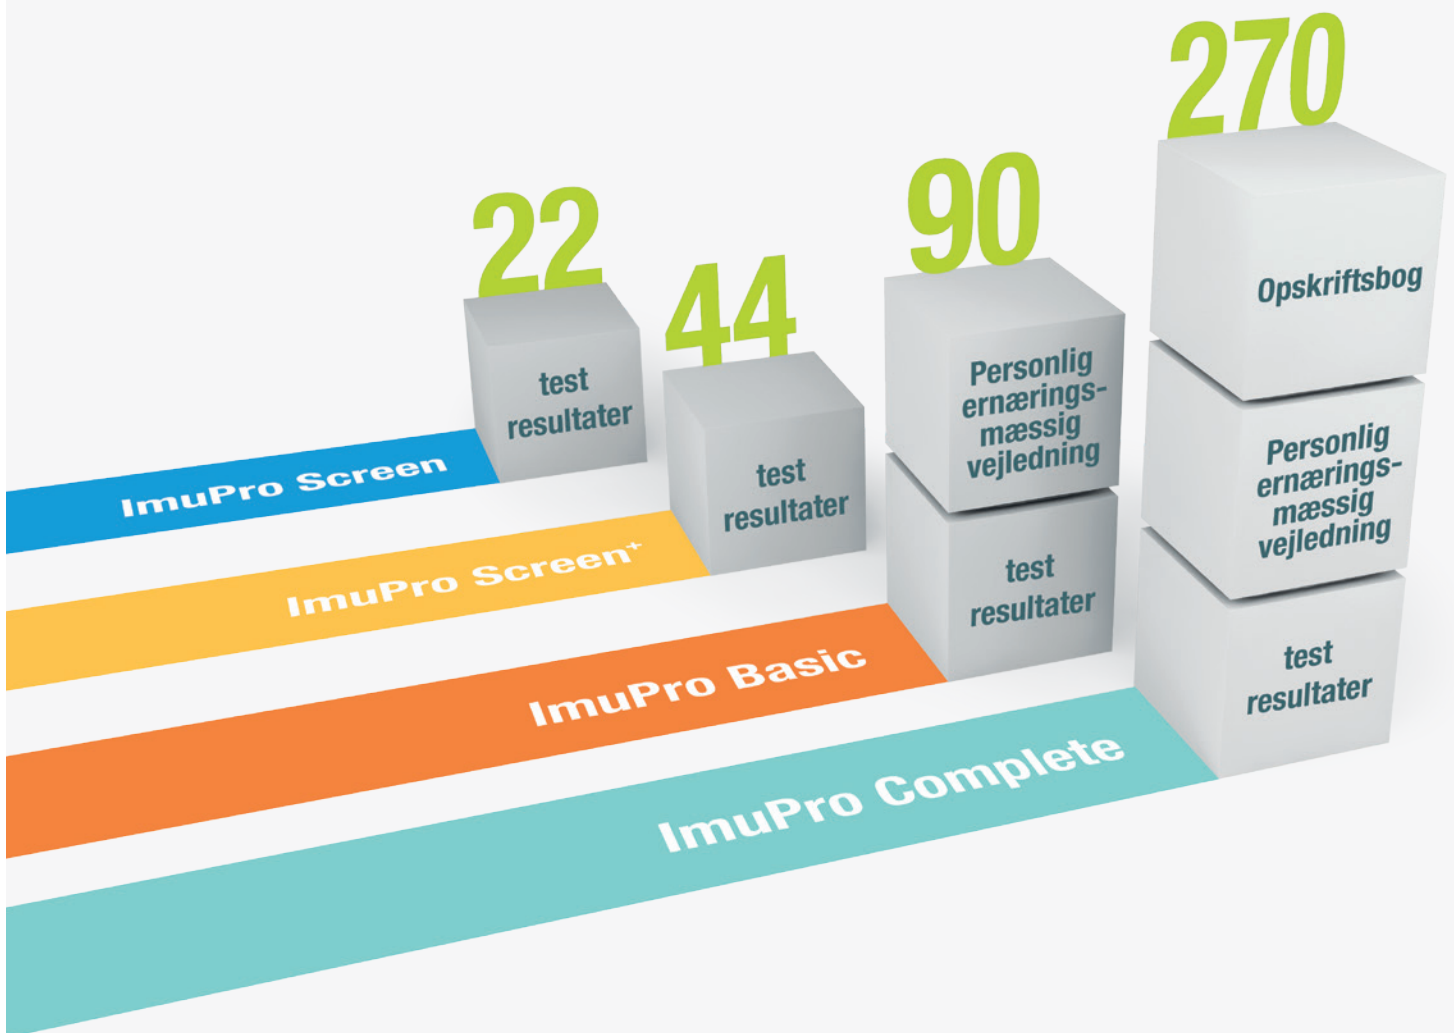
22

test resultater

ImuPro Screen

44

test resultater

ImuPro Screen$^+$

90

Personlig ernæringsmæssig vejledning

test resultater

ImuPro Basic

270

Opskriftsbog

Personlig ernæringsmæssig vejledning

test resultater

ImuPro Complete